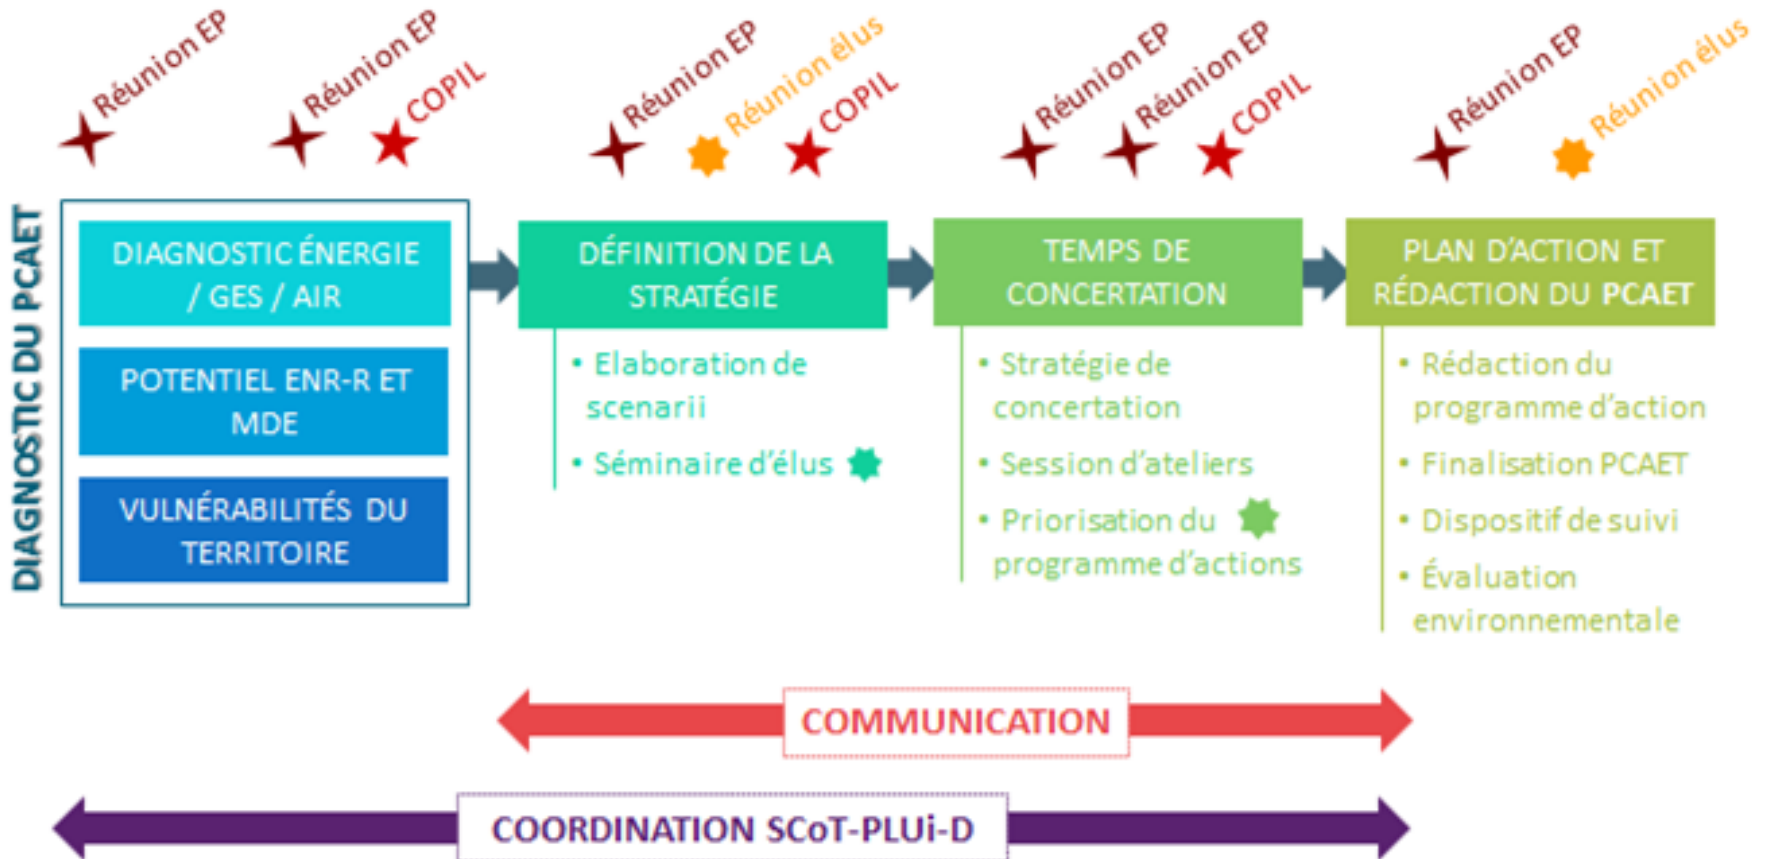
Réunion EP

Réunion EP
COPIL

Réunion EP
Réunion élus
COPIL

Réunion EP
Réunion EP
COPIL

Réunion EP
Réunion élus

DIAGNOSTIC DU PCAET

DIAGNOSTIC ÉNERGIE / GES / AIR

POTENTIEL ENR-R ET MDE

VULNÉRABILITÉS DU TERRITOIRE

DÉFINITION DE LA STRATÉGIE

• Elaboration de scenarii
• Séminaire d'élus

TEMPS DE CONCERTATION

• Stratégie de concertation
• Session d'ateliers
• Priorisation du programme d'actions

PLAN D'ACTION ET RÉDACTION DU PCAET

• Rédaction du programme d'action
• Finalisation PCAET
• Dispositif de suivi
• Évaluation environnementale

COMMUNICATION

COORDINATION SCoT-PLUi-D